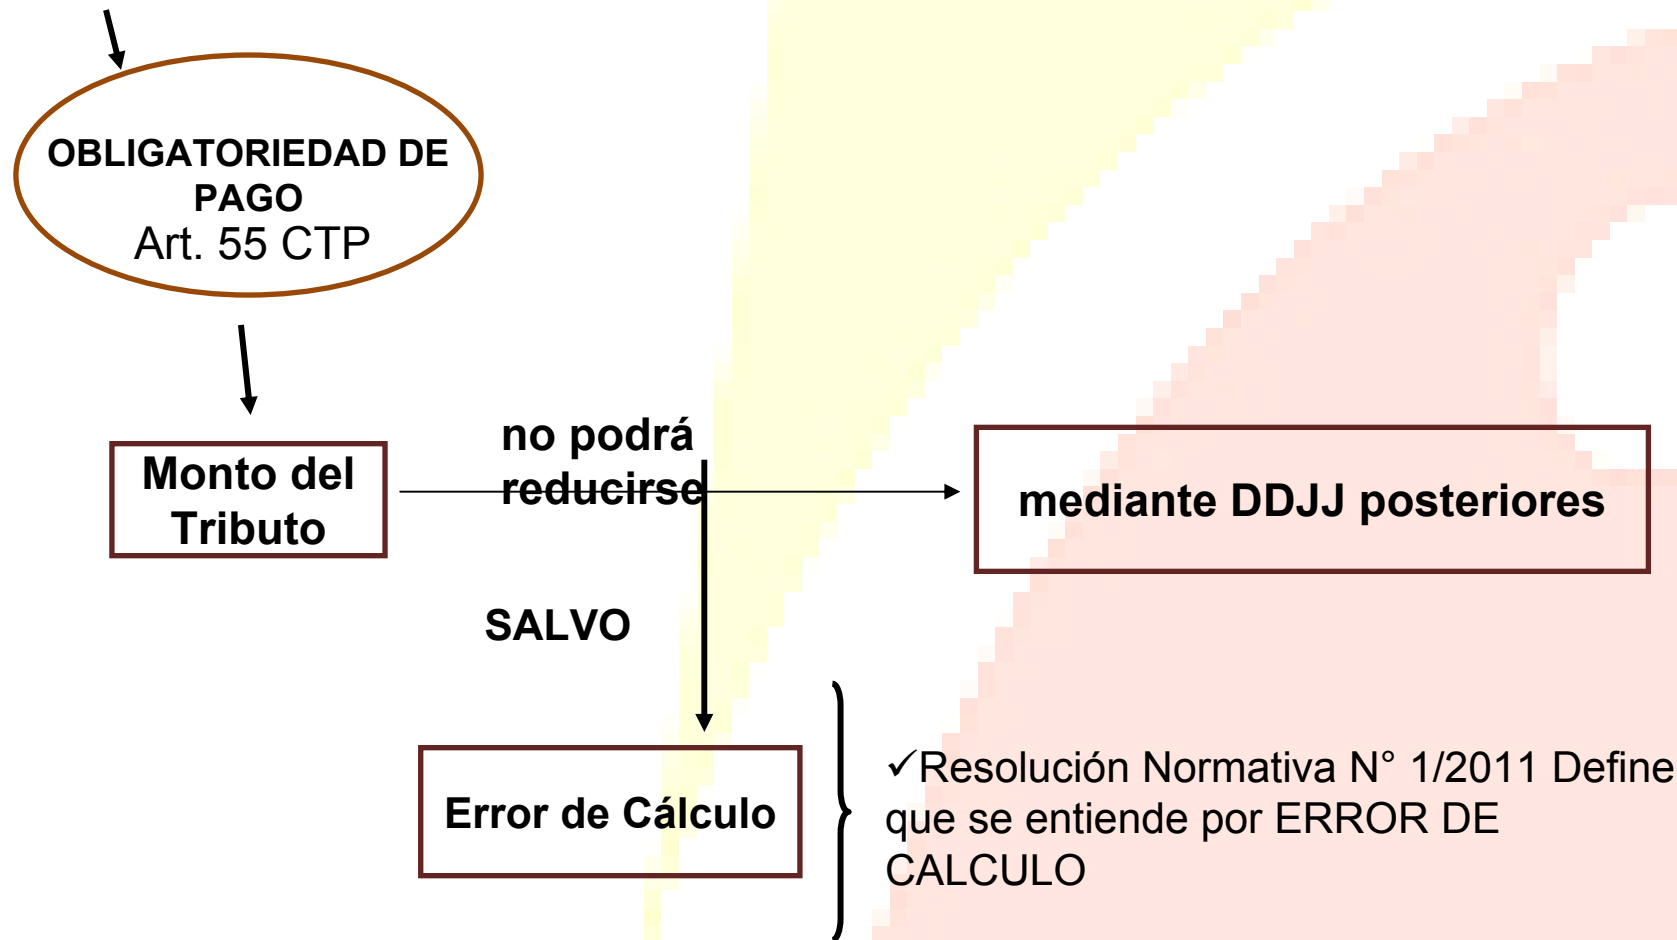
OBLIGATORIEDAD DE PAGO
Art. 55 CTP

Monto del Tributo

no podrá reducirse

mediante DDJJ posteriores

SALVO

Error de Cálculo

✓Resolución Normativa N° 1/2011 Define que se entiende por ERROR DE CALCULO